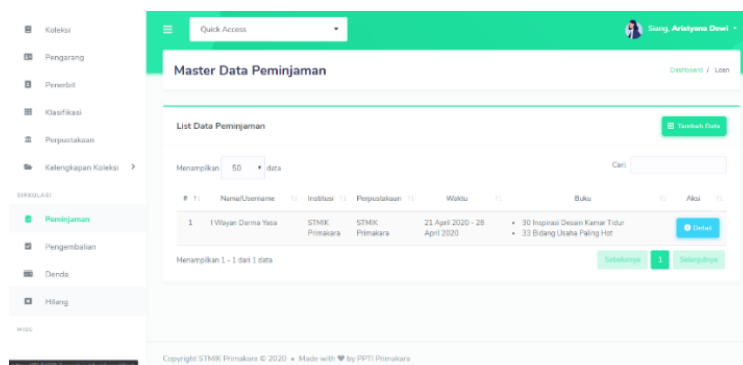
Koleksi
Pengarang
Penerbit
Klasifikasi
Perpustakaan
Kelengkapan Koleksi >
SIRKULASI
Peminjaman
Pengembalian
Denda
Hilang
MISC

Quick Access
Siang, Aristyana Dewi

Master Data Peminjaman
Dashboard / Loan

List Data Peminjaman
Tambah Data

Menampilkan 50 data
Cari:

| # | Nama/Username | Institusi | Perpustakaan | Waktu | Buku | Aksi |
|---|---|---|---|---|---|---|
| 1 | I Wayan Darma Yasa | STMIK Primakara | STMIK Primakara | 21 April 2020 - 28 April 2020 | • 30 Inspirasi Desain Kamar Tidur • 33 Bidang Usaha Paling Hot | Detail |

Menampilkan 1 - 1 dari 1 data
Sebelumnya 1 Selanjutnya

Copyright STMIK Primakara © 2020 • Made with ♥ by PPTI Primakara